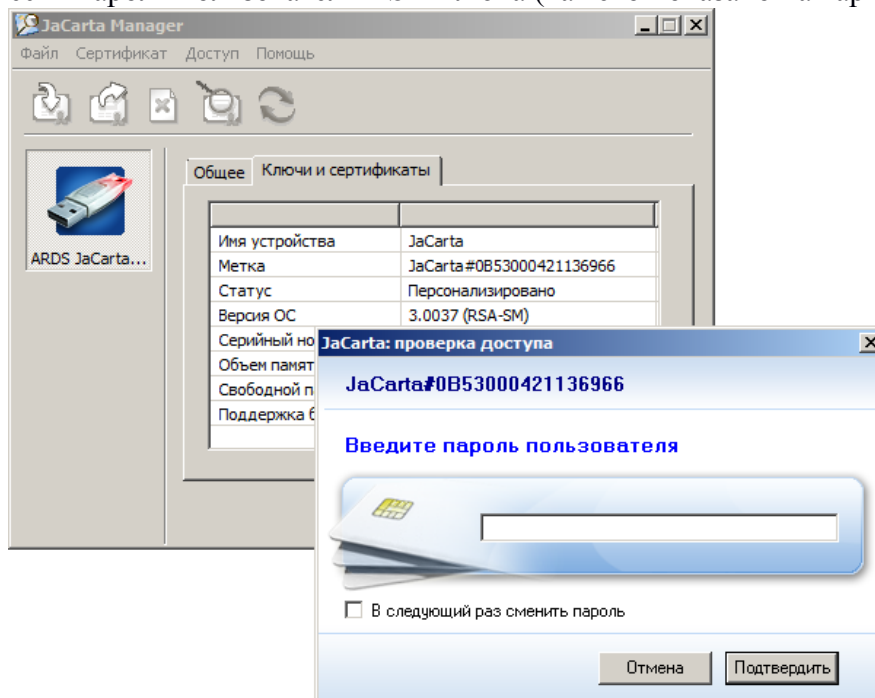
JaCarta Manager

Файл Сертификат Доступ Помощь

ARDS JaCarta...

Общее Ключи и сертификаты

|  |  |
|---|---|
| Имя устройства | JaCarta |
| Метка | JaCarta#0B53000421136966 |
| Статус | Персонализировано |
| Версия ОС | 3.0037 (RSA-SM) |
| Серийный но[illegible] | |
| Объем памят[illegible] | |
| Свободной п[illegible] | |
| Поддержка б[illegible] | |

JaCarta: проверка доступа

JaCarta#0B53000421136966

Введите пароль пользователя

В следующий раз сменить пароль

Отмена Подтвердить